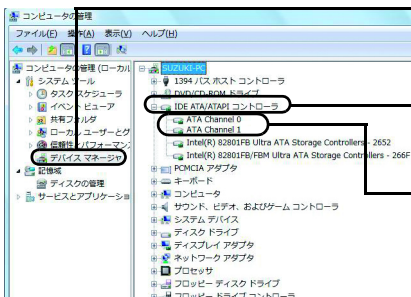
コンピュータの管理

ファイル(F) 操作(A) 表示(V) ヘルプ(H)

コンピュータの管理 (ローカル
システム ツール
タスク スケジューラ
イベント ビューア
共有フォルダ
ローカル ユーザーとグ
信頼性とパフォーマン
デバイス マネージャ
記憶域
ディスクの管理
サービスとアプリケーショ

SUZUKI-PC
1394 バス ホスト コントローラ
DVD/CD-ROM ドライブ
IDE ATA/ATAPI コントローラ
ATA Channel 0
ATA Channel 1
Intel(R) 82801FB Ultra ATA Storage Controllers - 2652
Intel(R) 82801FB/FBM Ultra ATA Storage Controllers - 266F
PCMCIA アダプタ
キーボード
コンピュータ
サウンド、ビデオ、およびゲーム コントローラ
システム デバイス
ディスク ドライブ
ディスプレイ アダプタ
ネットワーク アダプタ
プロセッサ
フロッピー ディスク ドライブ
フロッピー ドライブ コントローラ